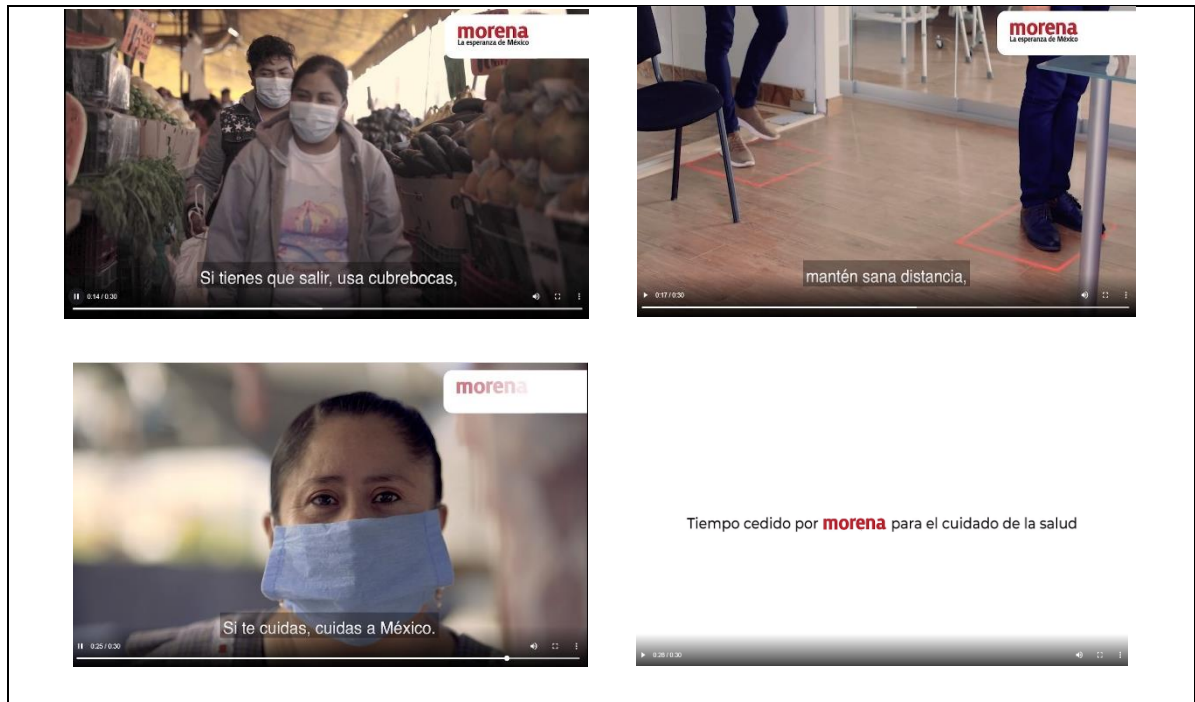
morena
La esperanza de México

Si tienes que salir, usa cubrebocas,

0:14 / 0:30

morena
La esperanza de México

mantén sana distancia,

0:17 / 0:30

morena

Si te cuidas, cuidas a México.

0:25 / 0:30

Tiempo cedido por morena para el cuidado de la salud

0:28 / 0:30